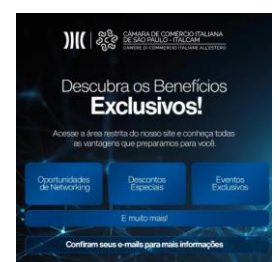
CÂMARA DE COMERCIO ITALIANA DE SÃO PAULO - ITALCAM
CAMERE DI COMMERCIO ITALIANE ALL'ESTERO

Descubra os Benefícios
Exclusivos!

Acesse a área restrita do nosso site e conheça todas as vantagens que preparamos para você.

Oportunidades de Networking

Descontos Especiais

Eventos Exclusivos

E muito mais!

Confiram seus e-mails para mais informações